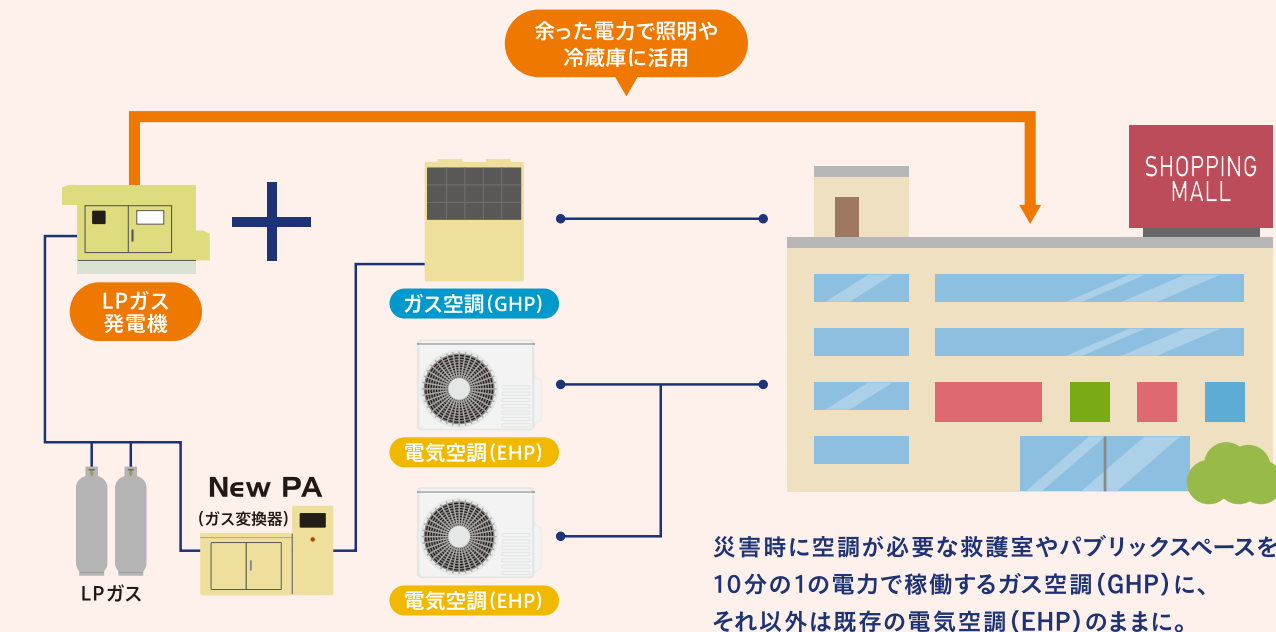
余った電力で照明や冷蔵庫に活用

SHOPPING MALL

LPガス発電機

ガス空調(GHP)

電気空調(EHP)

電気空調(EHP)

New PA
(ガス変換器)

LPガス

災害時に空調が必要な救護室やパブリックスペースを10分の1の電力で稼働するガス空調(GHP)に、それ以外は既存の電気空調(EHP)のままに。